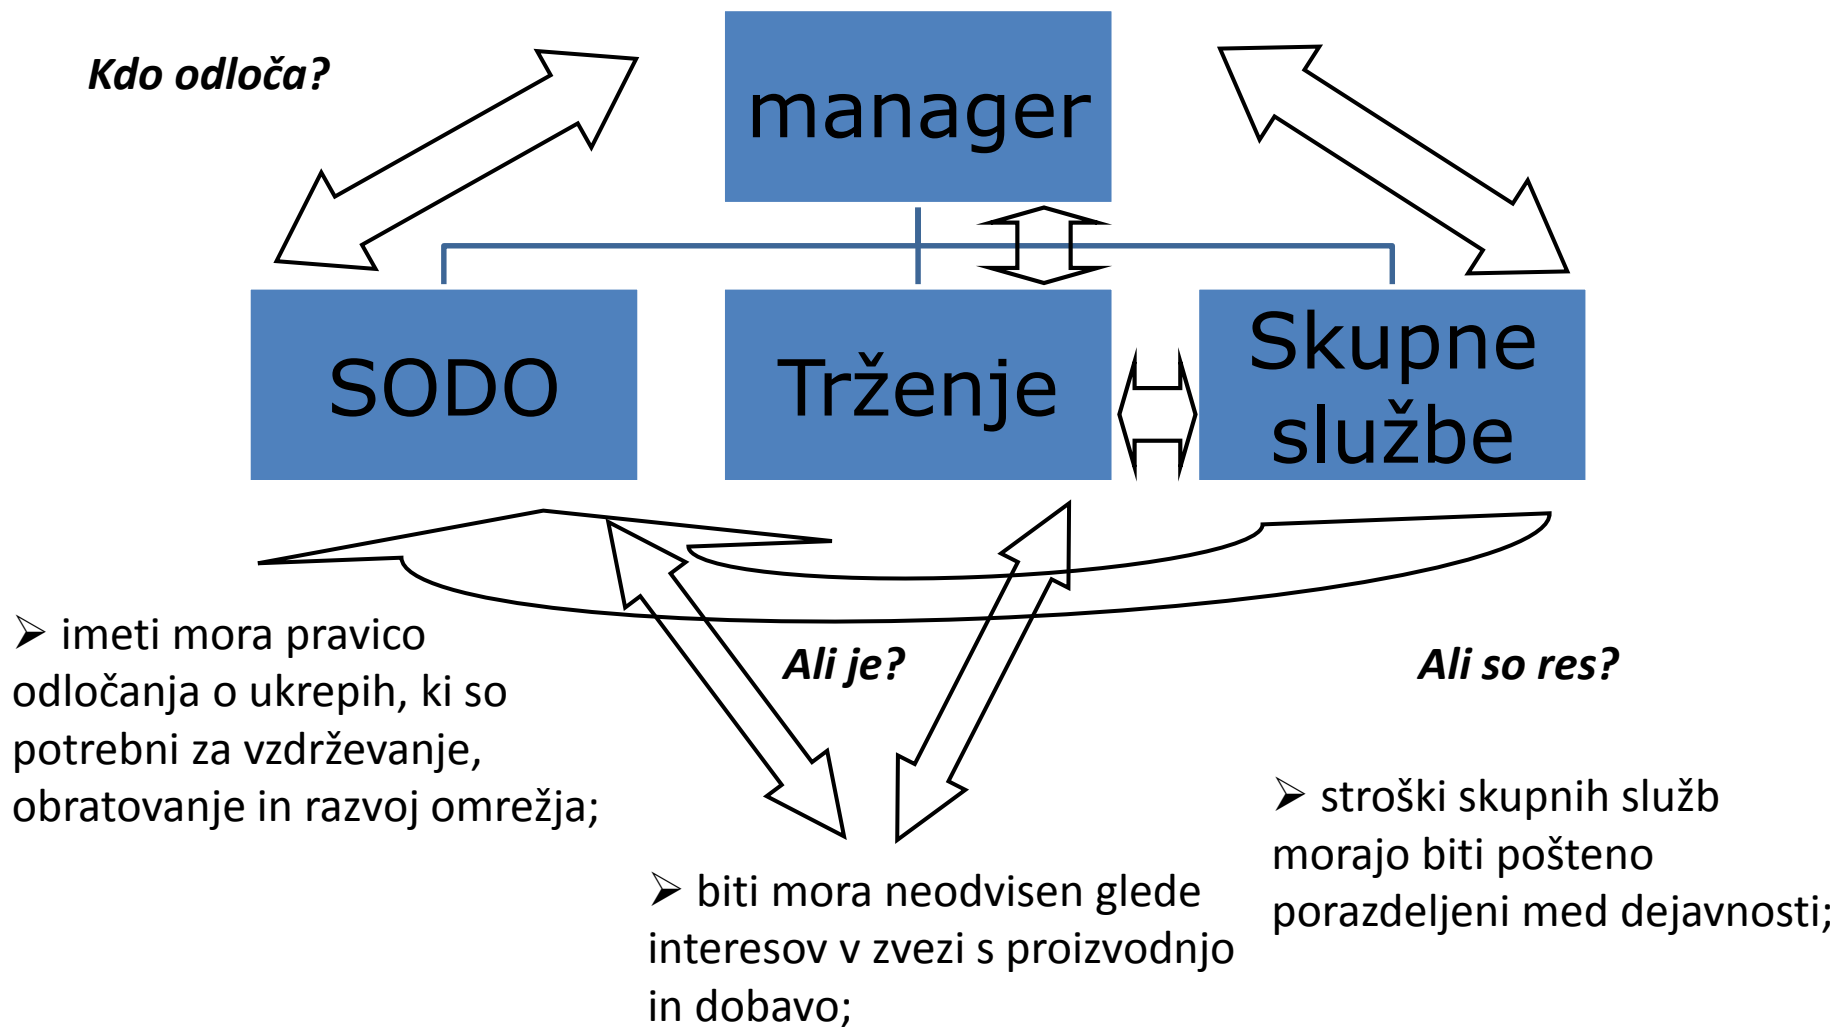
Kdo odloča?

manager

SODO

Trženje

Skupne službe

➢ imeti mora pravico odločanja o ukrepih, ki so potrebni za vzdrževanje, obratovanje in razvoj omrežja;

Ali je?

Ali so res?

➢ stroški skupnih služb morajo biti pošteno porazdeljeni med dejavnosti;

➢ biti mora neodvisen glede interesov v zvezi s proizvodnjo in dobavo;